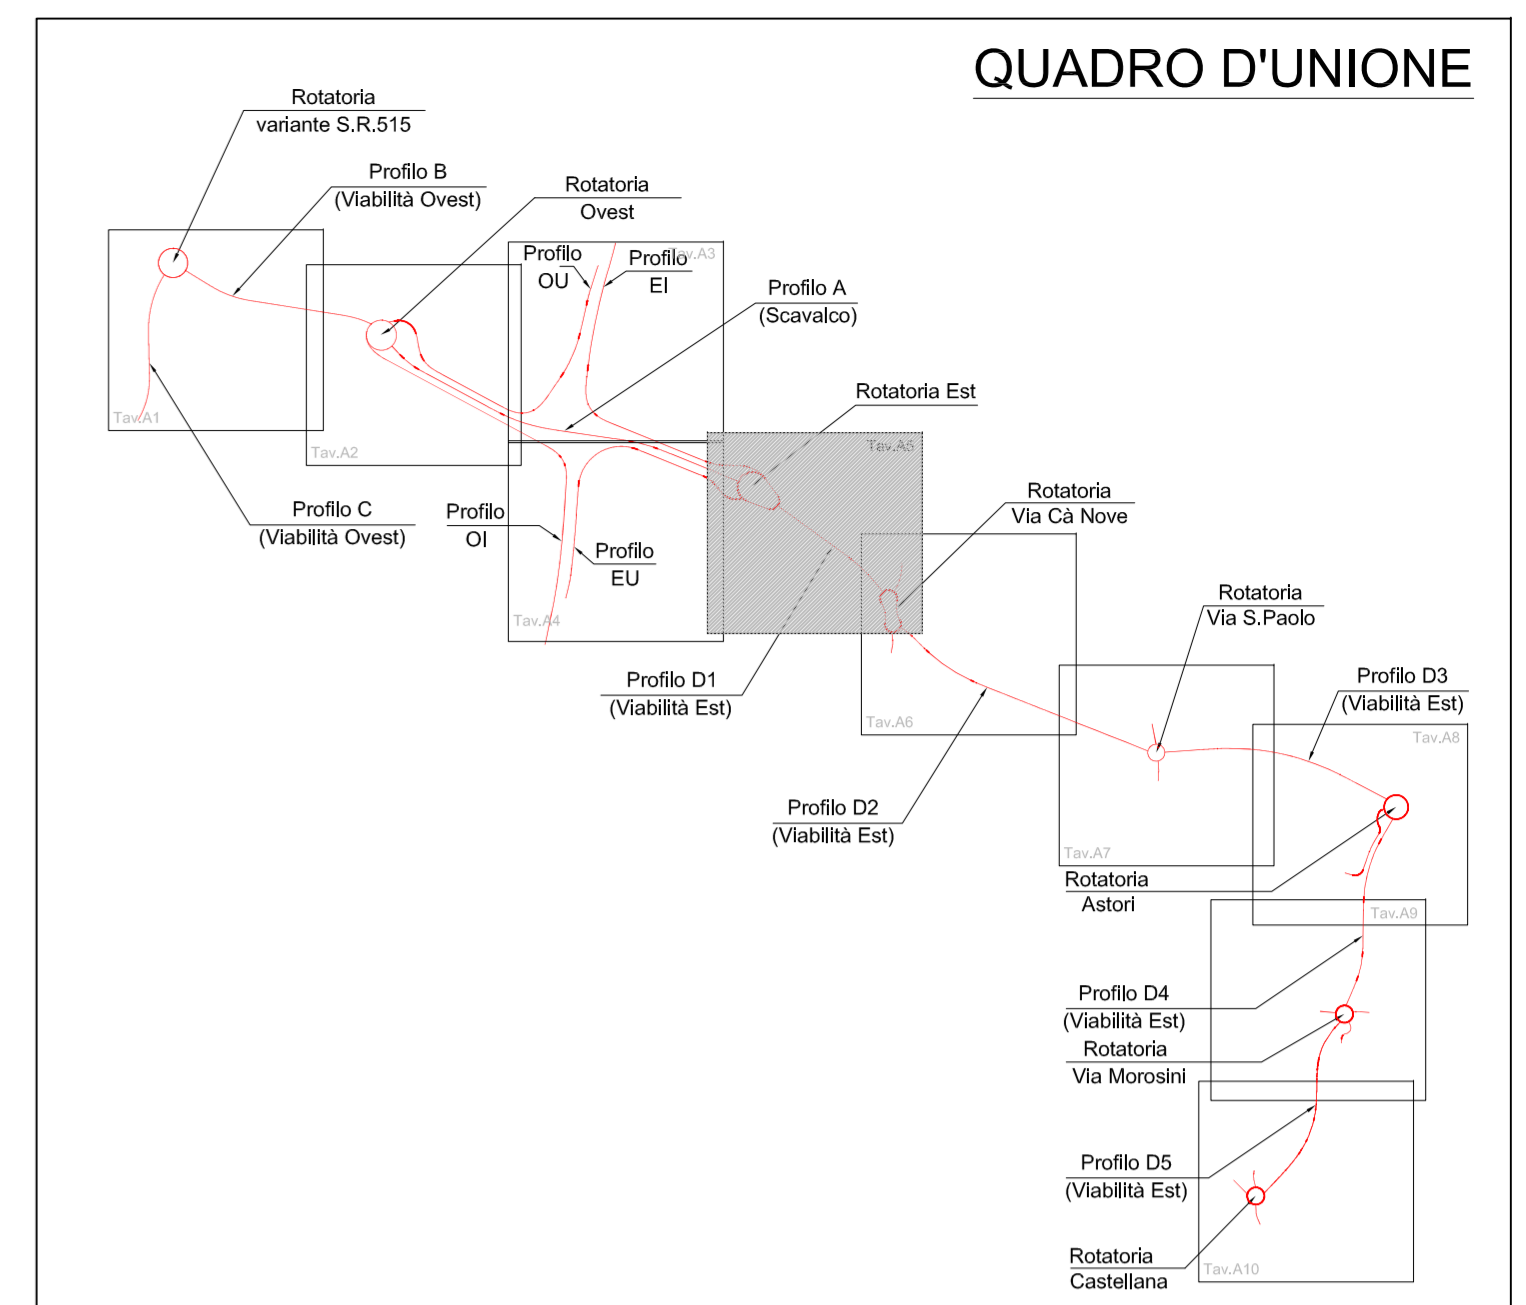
QUADRO D'UNIONE

Rotatoria
variante S.R.515

Profilo B
(Viabilità Ovest)

Rotatoria
Ovest

Profilo
OU

Profilo
EI

Tav.A3

Profilo A
(Scavalco)

Tav.A1

Tav.A2

Rotatoria Est

Tav.A5

Rotatoria
Via Cà Nove

Profilo C
(Viabilità Ovest)

Profilo
OI

Profilo
EU

Tav.A4

Rotatoria
Via S.Paolo

Profilo D3
(Viabilità Est)

Profilo D1
(Viabilità Est)

Tav.A6

Tav.A8

Profilo D2
(Viabilità Est)

Tav.A7

Rotatoria
Astori

Tav.A9

Profilo D4
(Viabilità Est)

Rotatoria
Via Morosini

Profilo D5
(Viabilità Est)

Rotatoria
Castellana

Tav.A10